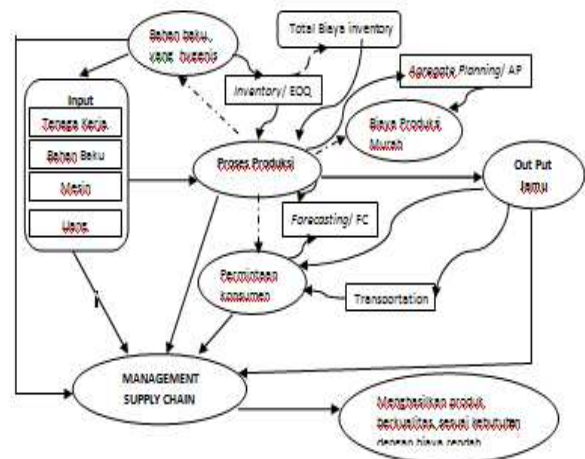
Bahan baku, yang bagus

Total Biaya inventory

Inventory/ EOQ

Agregate Planning/ AP

Biaya Produksi Murah

Input

Tenaga Kerja

Bahan Baku

Mesin

Uang

Proses Produksi

Out Put Jamu

Forecasting/ FC

Permintaan konsumen

Transportation

MANAGEMENT SUPPLY CHAIN

Menghasilkan produk berkualitas sesuai kebutuhan dengan biaya rendah